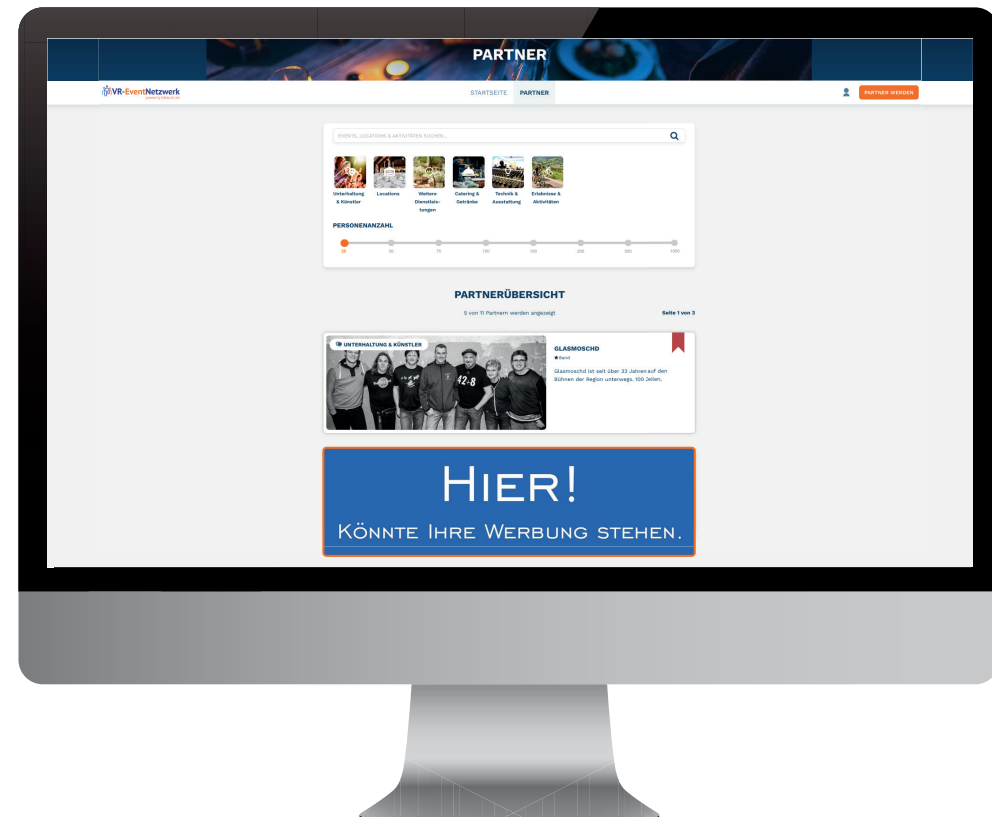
PARTNER

VR-EventNetzwerk

STARTSEITE PARTNER

PARTNER WERDEN

EVENTS, LOCATIONS & AKTIVITÄTEN SUCHEN...

Unterhaltung & Künstler
Locations
Weitere Dienstleistungen
Catering & Getränke
Technik & Ausstattung
Erlebnisse & Aktivitäten

PERSONENANZAHL

25 50 75 100 150 250 500 1000

PARTNERÜBERSICHT

5 von 11 Partnern werden angezeigt

Seite 1 von 3

UNTERHALTUNG & KÜNSTLER

GLASMOSCHD

Band

Glasmoschd ist seit über 33 Jahren auf den Bühnen der Region unterwegs. 100 Jellen.

HIER!

KÖNNTE IHRE WERBUNG STEHEN.